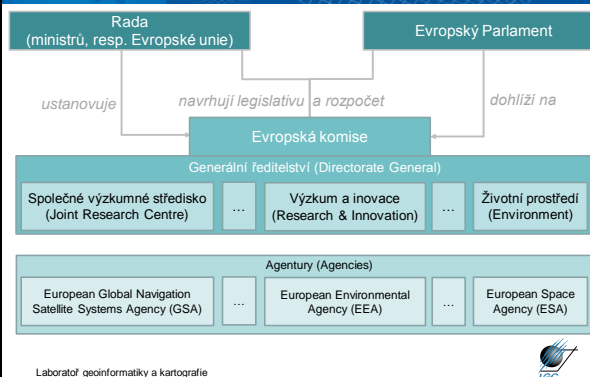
Rada
(ministrů, resp. Evropské unie)

Evropský Parlament

ustanovuje

navrhují legislativu a rozpočet

dohlíží na

Evropská komise

Generální ředitelství (Directorate General)

Společné výzkumné středisko
(Joint Research Centre)

...

Výzkum a inovace
(Research & Innovation)

...

Životní prostředí
(Environment)

Agentury (Agencies)

European Global Navigation
Satellite Systems Agency (GSA)

...

European Environmental
Agency (EEA)

...

European Space
Agency (ESA)

Laboratoř geoinformatiky a kartografie